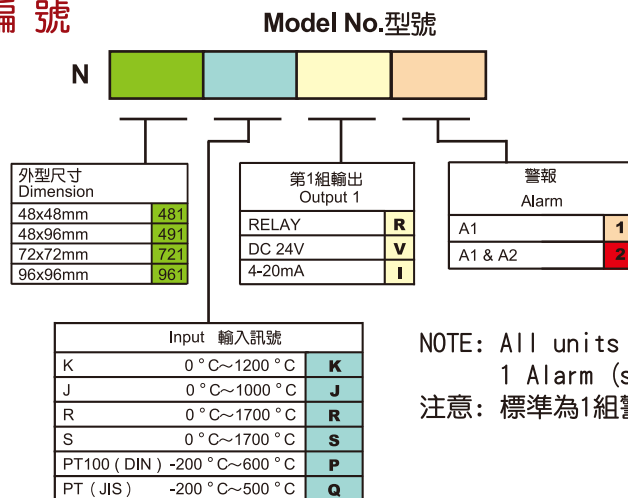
編 號

Model No.型號

N

外型尺寸
Dimension

| | |
|---|---|
| 48x48mm | 481 |
| 48x96mm | 491 |
| 72x72mm | 721 |
| 96x96mm | 961 |

第1組輸出
Output 1

| | |
|---|---|
| RELAY | R |
| DC 24V | V |
| 4-20mA | I |

警報
Alarm

| | |
|---|---|
| A1 | 1 |
| A1 & A2 | 2 |

Input 輸入訊號

| | | |
|---|---|---|
| K | 0 °C～1200 °C | K |
| J | 0 °C～1000 °C | J |
| R | 0 °C～1700 °C | R |
| S | 0 °C～1700 °C | S |
| PT100 ( DIN ) | -200 °C～600 °C | P |
| PT ( JIS ) | -200 °C～500 °C | Q |

NOTE: All units
1 Alarm (s
注意: 標準為1組警